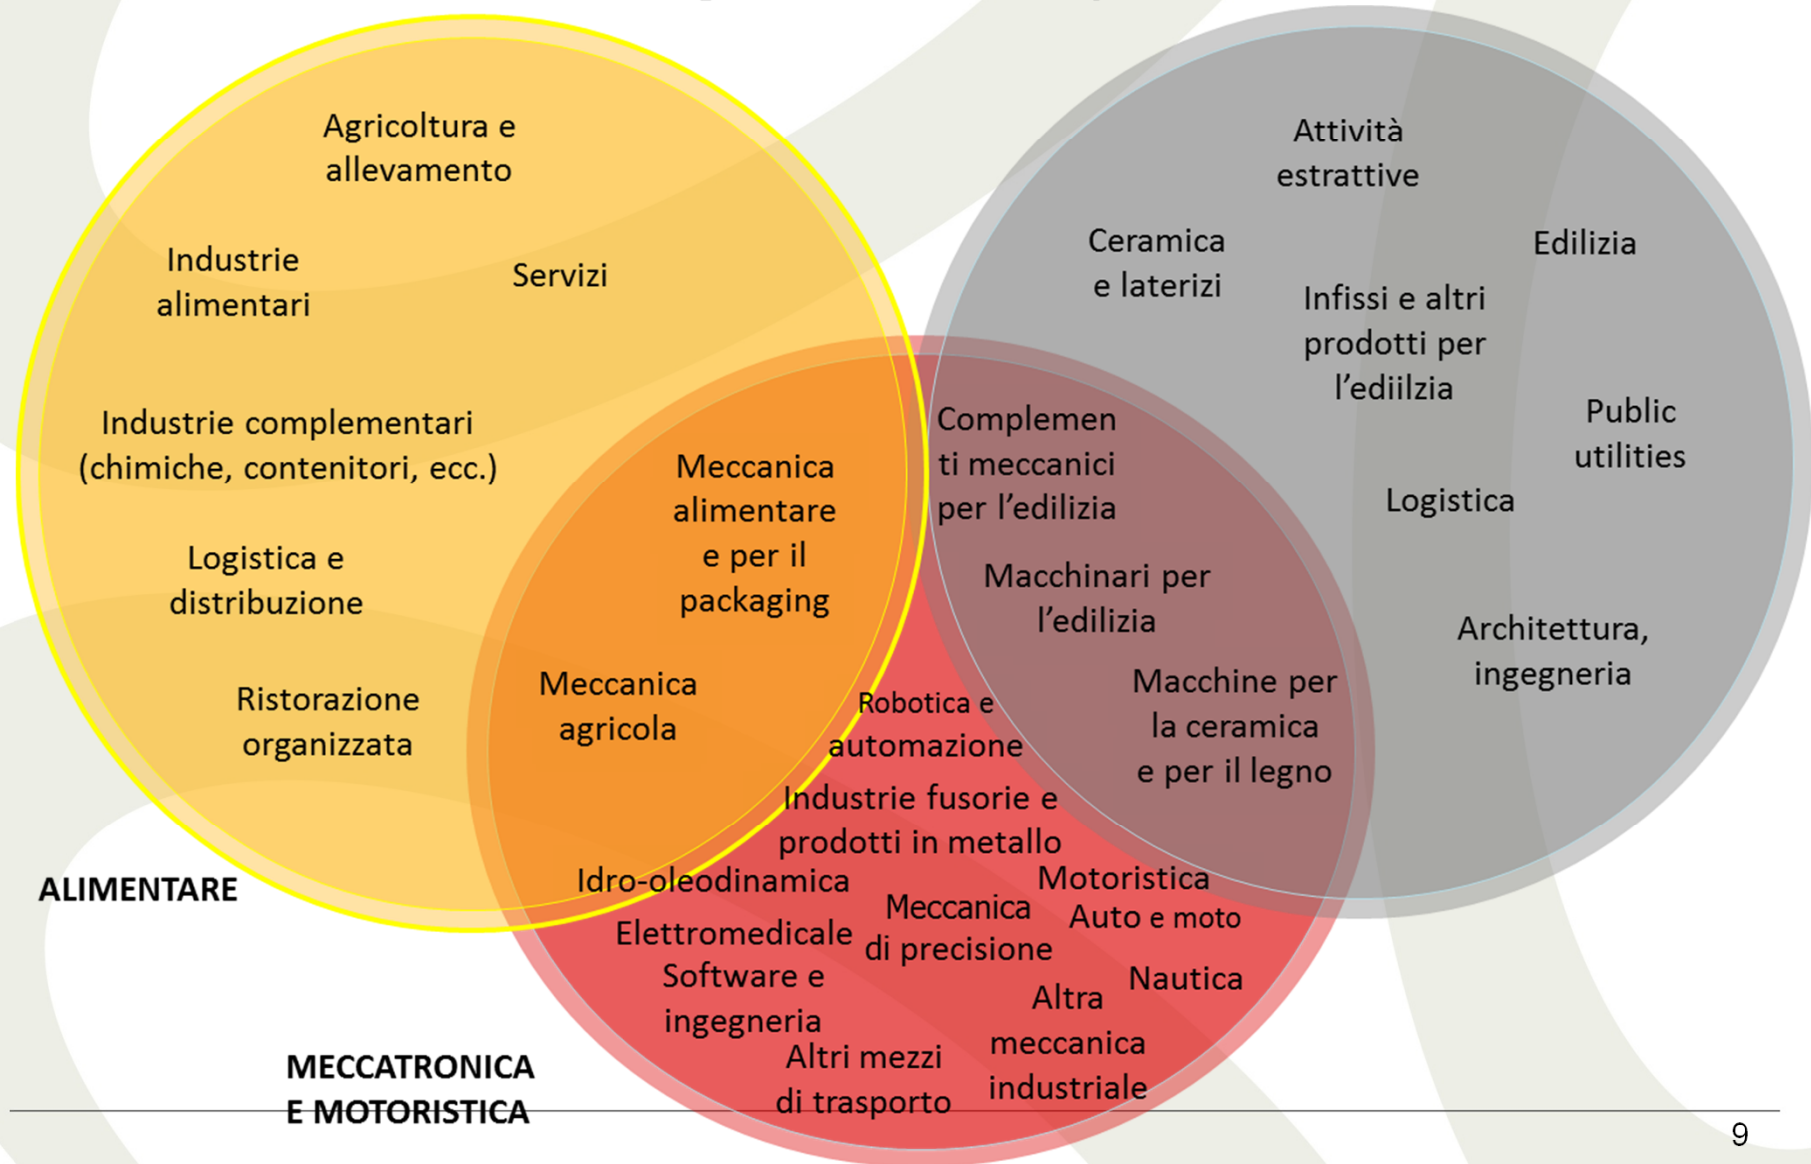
Agricoltura e allevamento

Industrie alimentari

Servizi

Industrie complementari (chimiche, contenitori, ecc.)

Logistica e distribuzione

Ristorazione organizzata

Attività estrattive

Ceramica e laterizi

Edilizia

Infissi e altri prodotti per l'ediilzia

Public utilities

Logistica

Architettura, ingegneria

Meccanica alimentare e per il packaging

Meccanica agricola

Complementi meccanici per l'edilizia

Macchinari per l'edilizia

Macchine per la ceramica e per il legno

Robotica e automazione

Industrie fusorie e prodotti in metallo

Idro-oleodinamica

Motoristica

Meccanica di precisione

Auto e moto

Elettromedicale

Software e ingegneria

Nautica

Altra meccanica industriale

Altri mezzi di trasporto

ALIMENTARE

MECCATRONICA E MOTORISTICA

9